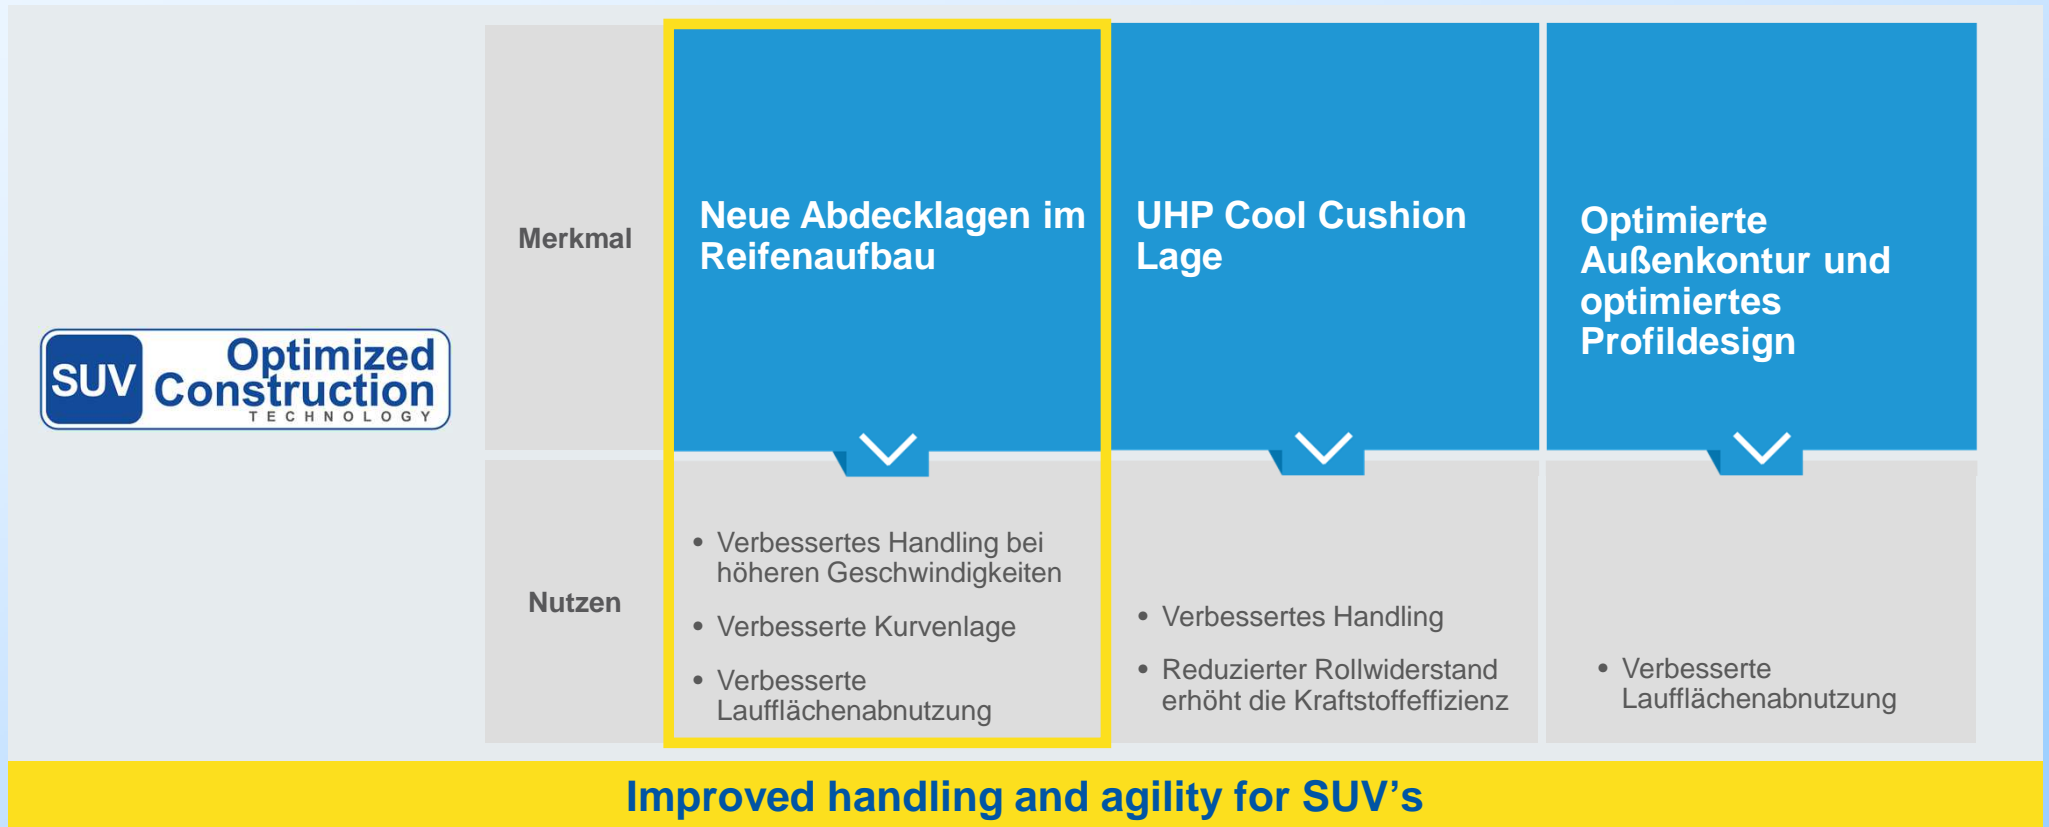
SUV Optimized Construction TECHNOLOGY

| | | | |
|---|---|---|---|
| Merkmal | Neue Abdecklagen im Reifenaufbau | UHP Cool Cushion Lage | Optimierte Außenkontur und optimiertes Profildesign |
| Nutzen | • Verbessertes Handling bei höheren Geschwindigkeiten<br>• Verbesserte Kurvenlage<br>• Verbesserte Laufflächenabnutzung | • Verbessertes Handling<br>• Reduzierter Rollwiderstand erhöht die Kraftstoffeffizienz | • Verbesserte Laufflächenabnutzung |

Improved handling and agility for SUV’s